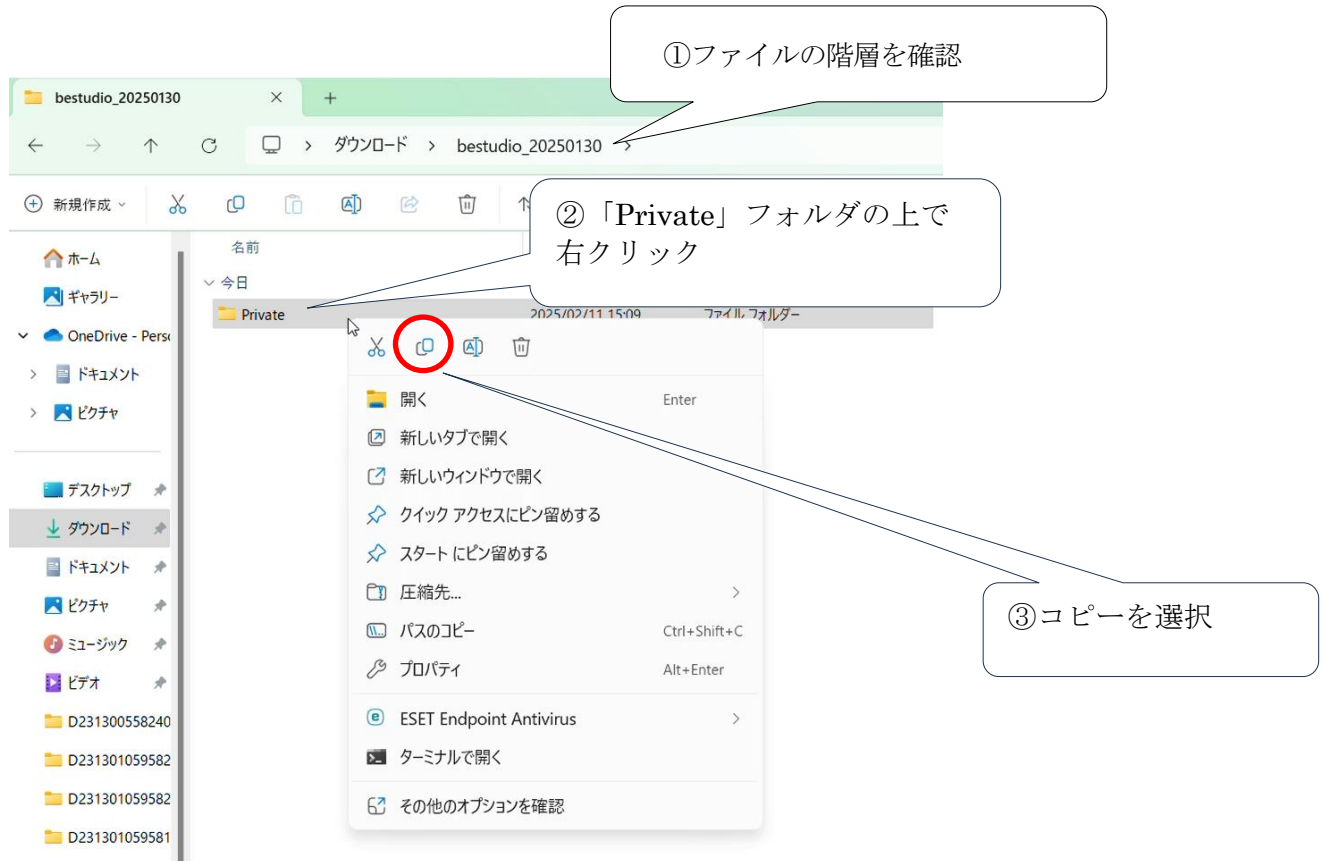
①ファイルの階層を確認

bestudio_20250130 ×  +

← → ↑ C  > ダウンロード > bestudio_20250130 >

新規作成

②「Private」フォルダの上で右クリック

ホーム
ギャラリー
OneDrive - Pers
ドキュメント
ピクチャ
デスクトップ
ダウンロード
ドキュメント
ピクチャ
ミュージック
ビデオ
D231300558240
D231301059582
D231301059582
D231301059581

名前
今日
Private  2025/02/11 15:09  ファイル フォルダー

開く  Enter
新しいタブで開く
新しいウィンドウで開く
クイック アクセスにピン留めする
スタート にピン留めする
圧縮先...
パスのコピー  Ctrl+Shift+C
プロパティ  Alt+Enter
ESET Endpoint Antivirus
ターミナルで開く
その他のオプションを確認

③コピーを選択